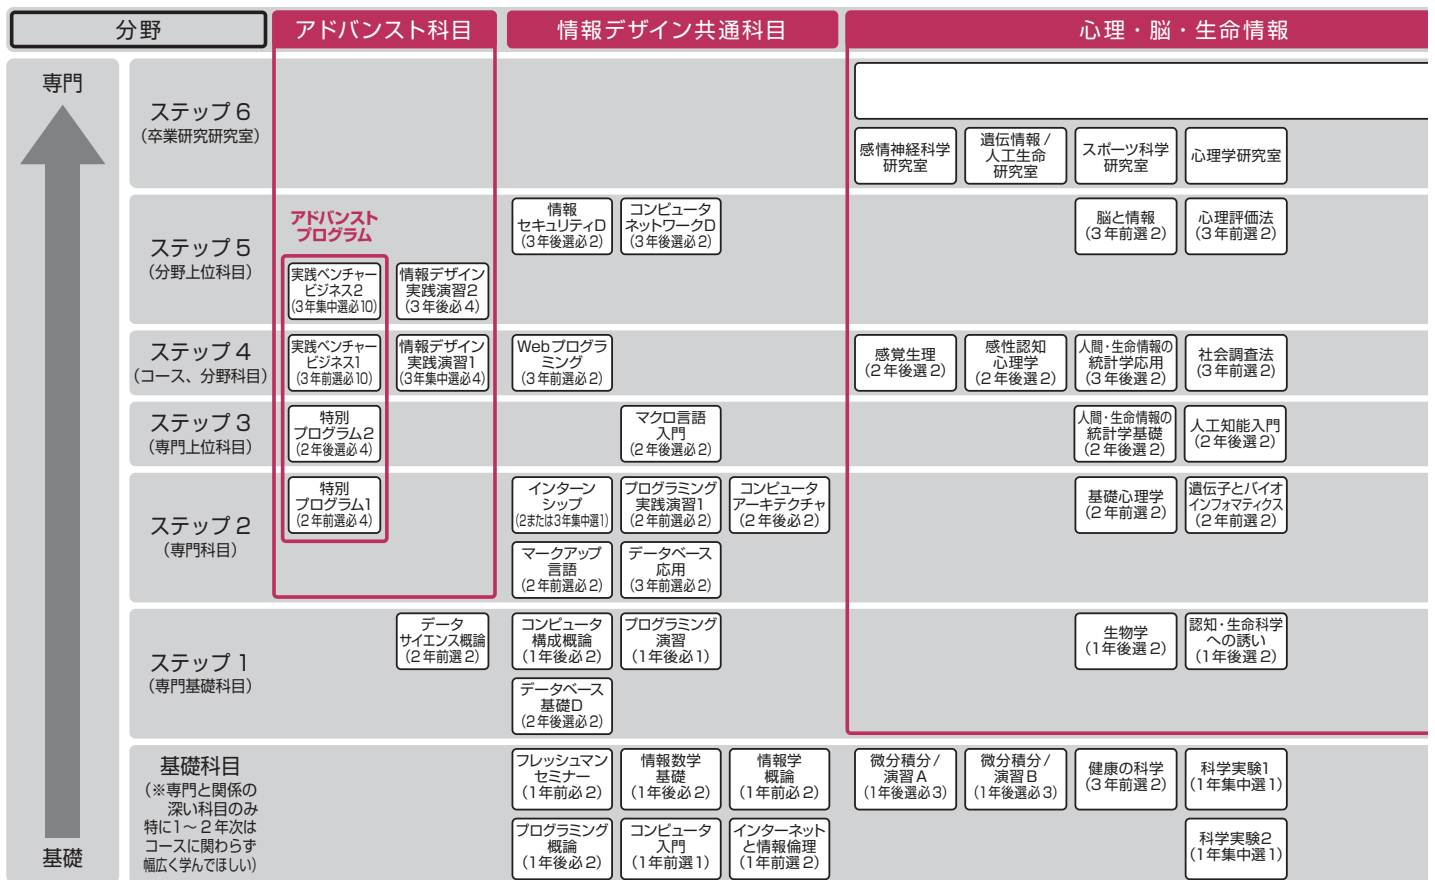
| 分野 | アドバンスト科目 | | 情報デザイン共通科目 | | | 心理・脳・生命情報 | | | |
|---|---|---|---|---|---|---|---|---|---|
| ステップ6（卒業研究研究室） | | | | | | 感情神経科学研究室 | 遺伝情報／人工生命研究室 | スポーツ科学研究室 | 心理学研究室 |
| ステップ5（分野上位科目） | アドバンストプログラム 実践ベンチャービジネス2（3年集中選必10） | 情報デザイン実践演習2（3年後必4） | 情報セキュリティD（3年後選必2） | コンピュータネットワークD（3年後選必2） | | | | 脳と情報（3年前選2） | 心理評価法（3年前選2） |
| ステップ4（コース、分野科目） | 実践ベンチャービジネス1（3年前選必10） | 情報デザイン実践演習1（3年集中選必4） | Webプログラミング（3年前選必2） | | | 感覚生理（2年後選2） | 感性認知心理学（2年後選2） | 人間・生命情報の統計学応用（3年後選2） | 社会調査法（3年前選2） |
| ステップ3（専門上位科目） | 特別プログラム2（2年後選必4） | | | マクロ言語入門（2年後選必2） | | | | 人間・生命情報の統計学基礎（2年後選2） | 人工知能入門（2年後選2） |
| ステップ2（専門科目） | 特別プログラム1（2年前選必4） | | インターンシップ（2または3年集中選1） マークアップ言語（2年前選必2） | プログラミング実践演習1（2年前選必2） データベース応用（3年前選必2） | コンピュータアーキテクチャ（2年後必2） | | | 基礎心理学（2年前選2） | 遺伝子とバイオインフォマティクス（2年前選2） |
| ステップ1（専門基礎科目） | | データサイエンス概論（2年前選2） | コンピュータ構成概論（1年後必2） データベース基礎D（2年後選必2） | プログラミング演習（1年後必1） | | | | 生物学（1年後選2） | 認知・生命科学への誘い（1年後選2） |
| 基礎科目（※専門と関係の深い科目のみ特に1～2年次はコースに関わらず幅広く学んでほしい） | | | フレッシュマンセミナー（1年前必2） プログラミング概論（1年後必2） | 情報数学基礎（1年後必2） コンピュータ入門（1年前選1） | 情報学概論（1年前必2） インターネットと情報倫理（1年前選2） | 微分積分／演習A（1年後選必3） | 微分積分／演習B（1年後選必3） | 健康の科学（3年前選2） | 科学実験1（1年集中選1） 科学実験2（1年集中選1） |

専門
基礎